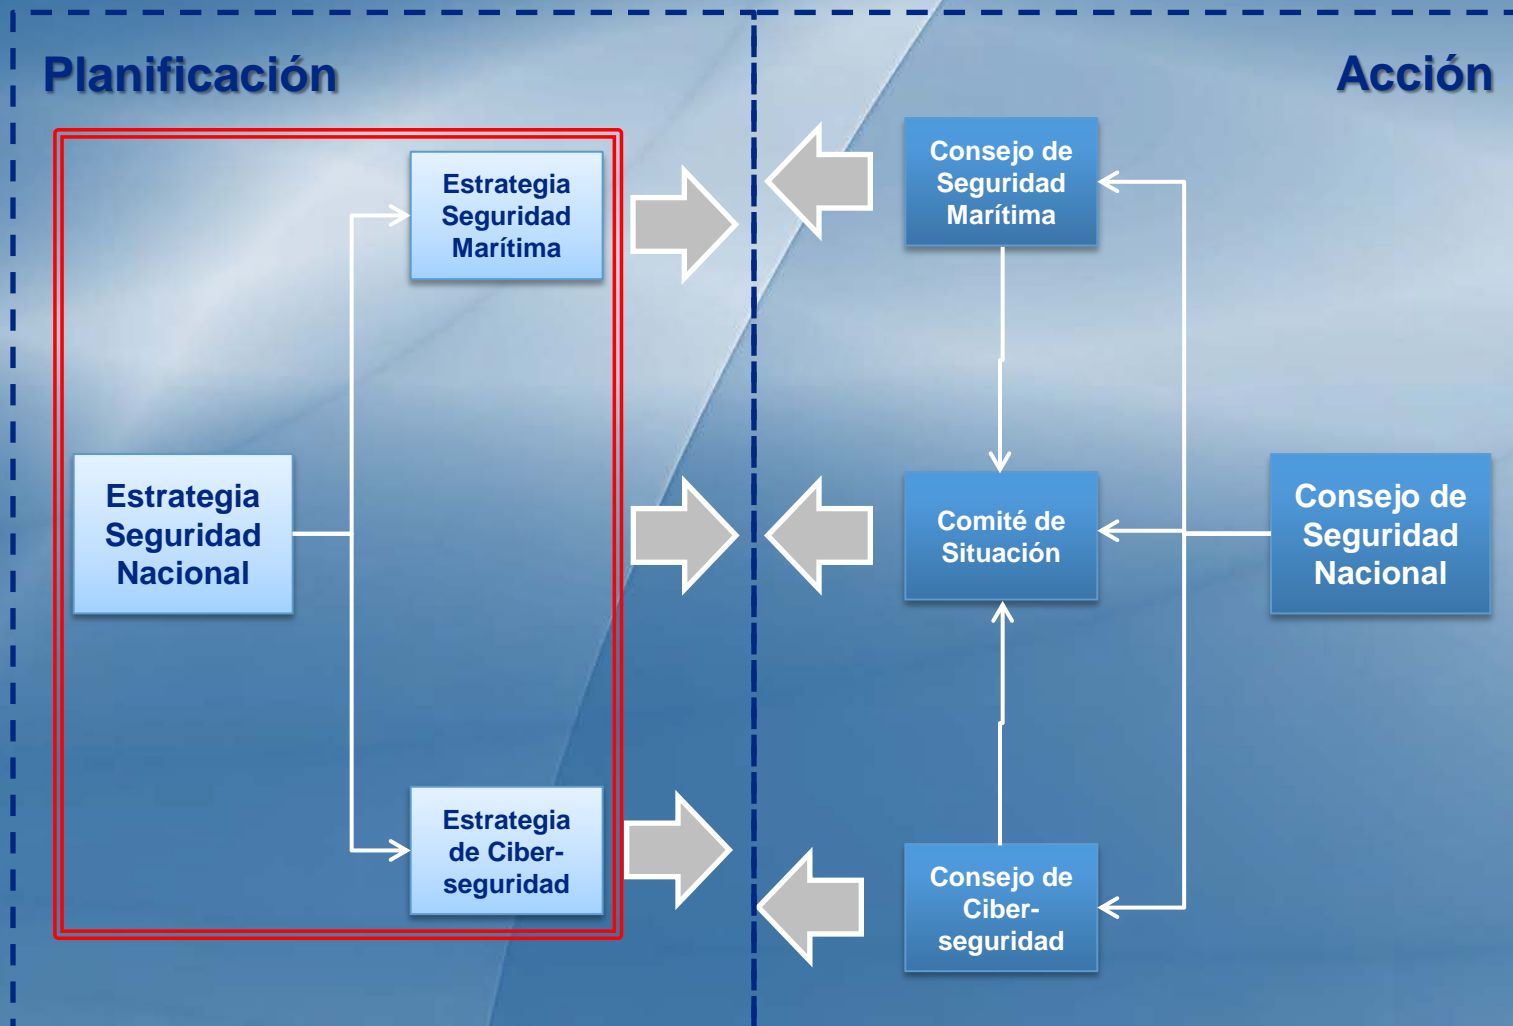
Planificación

Acción

Estrategia Seguridad Marítima

Estrategia Seguridad Nacional

Estrategia de Ciber-seguridad

Consejo de Seguridad Marítima

Comité de Situación

Consejo de Seguridad Nacional

Consejo de Ciber-seguridad